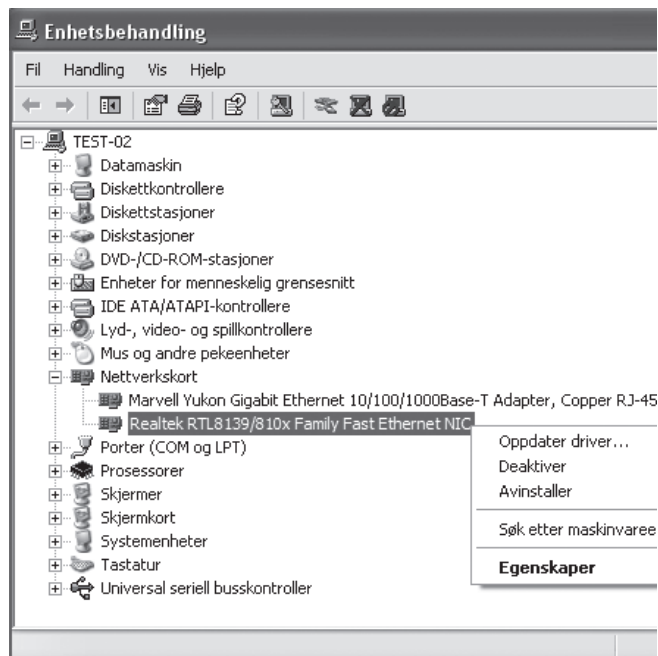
Enhetsbehandling

Fil Handling Vis Hjelp

TEST-02
Datamaskin
Diskettkontrollere
Diskettstasjoner
Diskstasjoner
DVD-/CD-ROM-stasjoner
Enheter for menneskelig grensesnitt
IDE ATA/ATAPI-kontrollere
Lyd-, video- og spillkontrollere
Mus og andre pekeenheter
Nettverkskort
Marvell Yukon Gigabit Ethernet 10/100/1000Base-T Adapter, Copper RJ-45
Realtek RTL8139/810x Family Fast Ethernet NIC
Porter (COM og LPT)
Prosessorer
Skjermer
Skjermkort
Systemenheter
Tastatur
Universal seriell busskontroller

Oppdater driver...
Deaktiver
Avinstaller
Søk etter maskinvaree
Egenskaper